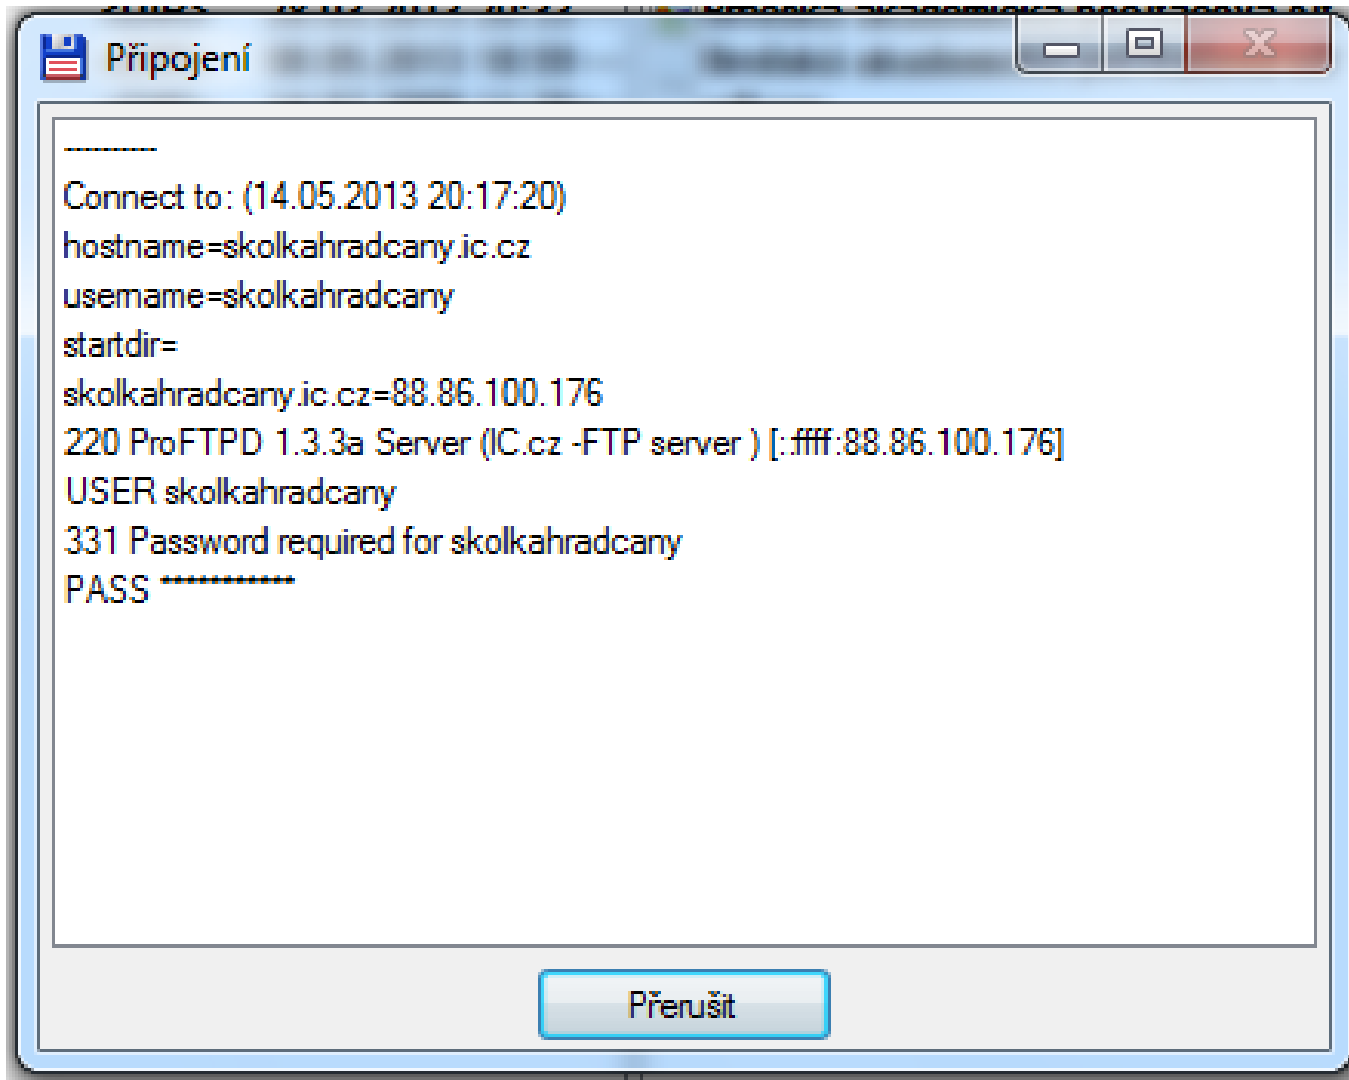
Připojení

----------
Connect to: (14.05.2013 20:17:20)
hostname=skolkahradcany.ic.cz
username=skolkahradcany
startdir=
skolkahradcany.ic.cz=88.86.100.176
220 ProFTPD 1.3.3a Server (IC.cz -FTP server ) [::ffff:88.86.100.176]
USER skolkahradcany
331 Password required for skolkahradcany
PASS ************

Přerušit